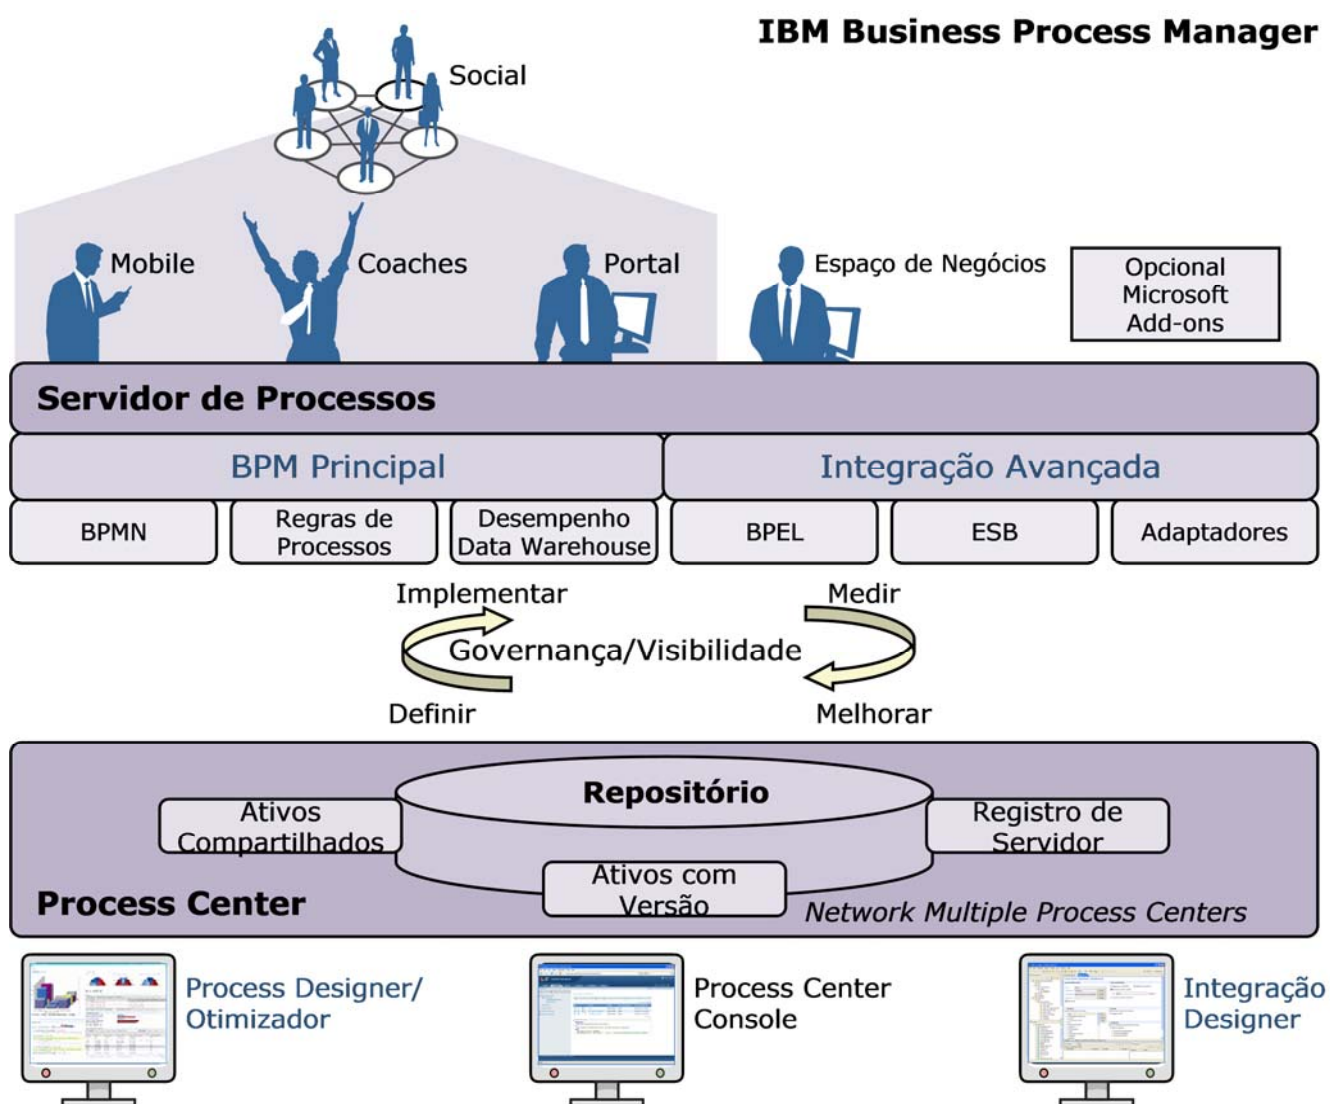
IBM Business Process Manager

Social

Mobile

Coaches

Portal

Espaço de Negócios

Opcional Microsoft Add-ons

Servidor de Processos

BPM Principal

Integração Avançada

BPMN

Regras de Processos

Desempenho Data Warehouse

BPEL

ESB

Adaptadores

Implementar

Medir

Governança/Visibilidade

Definir

Melhorar

Repositório

Ativos Compartilhados

Registro de Servidor

Ativos com Versão

Process Center

Network Multiple Process Centers

Process Designer/ Otimizador

Process Center Console

Integração Designer